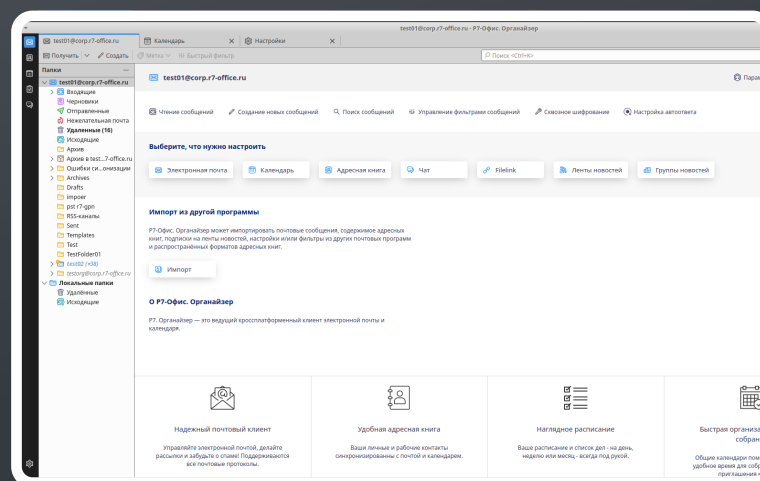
test01@corp.r7-office.ru - Р7-Офис. Органайзер

test01@corp.r7-office.ru | Календарь | Настройки

Получить | Создать | Метка | Быстрый фильтр | Поиск <Ctrl+K>

Папки

test01@corp.r7-office.ru
Входящие
Черновики
Отправленные
Нежелательная почта
Удаленные (16)
Исходящие
Архив
Архив в test...7-office.ru
Ошибки си...онизации
Archives
Drafts
impoer
pst r7-gpn
RSS-каналы
Sent
Templates
Test
TestFolder01
test02 (+38)
testorg@corp.r7-office.ru
Локальные папки
Удалённые
Исходящие

test01@corp.r7-office.ru

Параметры

Чтение сообщений | Создание новых сообщений | Поиск сообщений | Управления фильтрами сообщений | Сквозное шифрование | Настройка автоответа

Выберите, что нужно настроить

Электронная почта | Календарь | Адресная книга | Чат | Filelink | Ленты новостей | Группы новостей

Импорт из другой программы

Р7-Офис. Органайзер может импортировать почтовые сообщения, содержимое адресных книг, подписки на ленты новостей, настройки и/или фильтры из других почтовых программ и распространённых форматов адресных книг.

Импорт

О Р7-Офис. Органайзер

Р7. Органайзер — это ведущий кроссплатформенный клиент электронной почты и календаря.

Надежный почтовый клиент
Управляйте электронной почтой, делайте рассылки и забудьте о спаме! Поддерживаются все почтовые протоколы.

Удобная адресная книга
Ваши личные и рабочие контакты синхронизированы с почтой и календарем.

Наглядное расписание
Ваше расписание и список дел - на день, неделю или месяц - всегда под рукой.

Быстрая организа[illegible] собран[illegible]
Общие календари пом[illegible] удобное время для собр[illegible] приглашения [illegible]